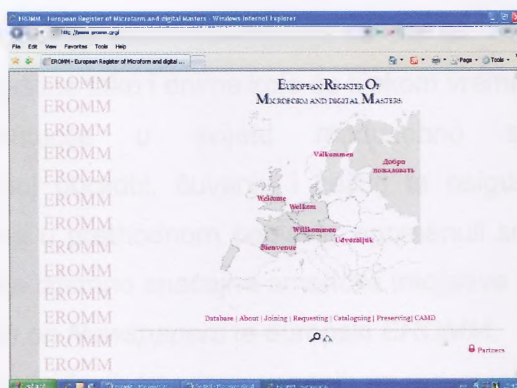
EROMM - European Register of Microform and digital Masters - Windows Internet Explorer

http://www.eromm.org/

File Edit View Favorites Tools Help

EROMM - European Register of Microform and digital ...

Page Tools

EROMM
EROMM
EROMM
EROMM
EROMM
EROMM
EROMM
EROMM
EROMM
EROMM
EROMM
EROMM
EROMM
EROMM
EROMM

European Register Of
Microform and digital Masters

Välkommen

Добро пожаловать

Welcome

Welkom

Willkommen

Üdvözöljük

Bienvenue

Database | About | Joining | Requesting | Cataloguing | Preserving | CAMD

Partners

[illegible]